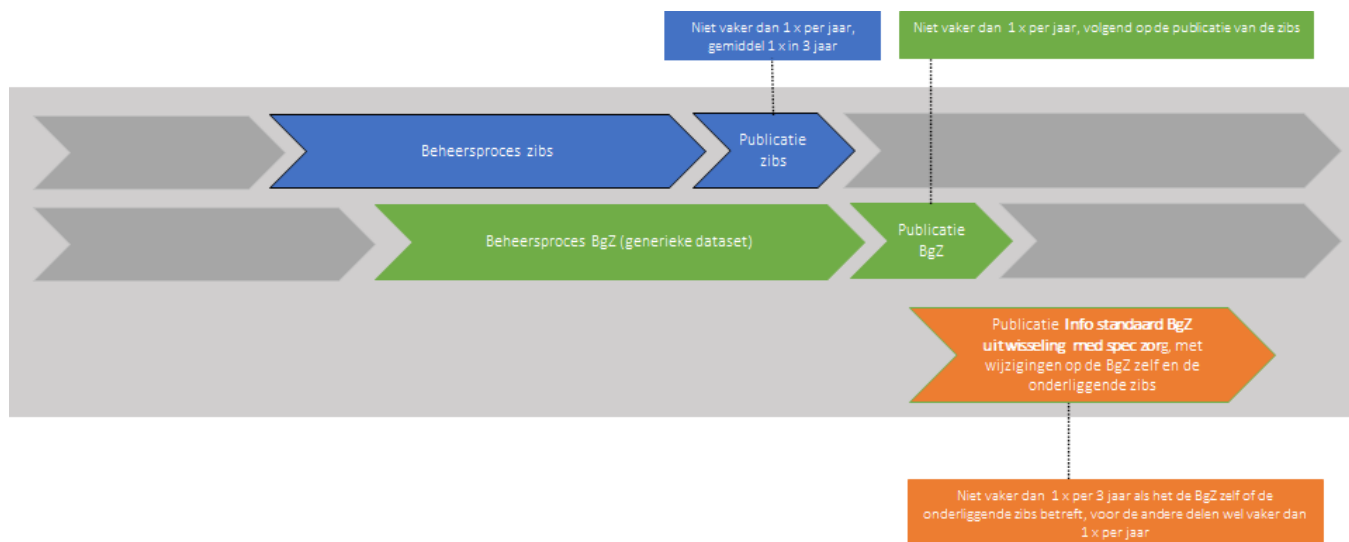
Niet vaker dan 1 x per jaar, gemiddel 1 x in 3 jaar

Niet vaker dan 1 x per jaar, volgend op de publicatie van de zibs

Beheersproces zibs

Publicatie zibs

Beheersproces BgZ (generieke dataset)

Publicatie BgZ

Publicatie **Info standaard BgZ uitwisseling med spec zorg**, met wijzigingen op de BgZ zelf en de onderliggende zibs

Niet vaker dan 1 x per 3 jaar als het de BgZ zelf of de onderliggende zibs betreft, voor de andere delen wel vaker dan 1 x per jaar